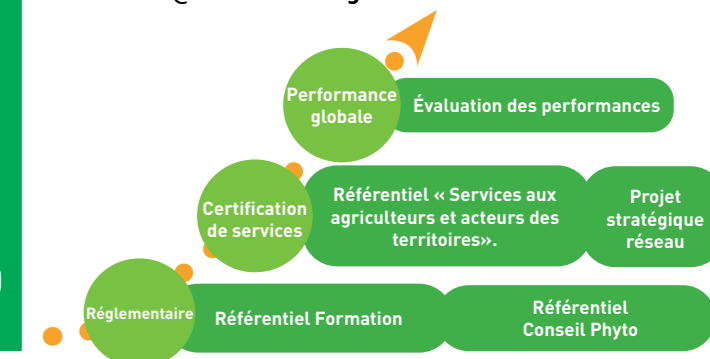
Performance globale

Évaluation des performances

Certification de services

Référentiel « Services aux agriculteurs et acteurs des territoires».

Projet stratégique réseau

Réglementaire

Référentiel Formation

Référentiel Conseil Phyto